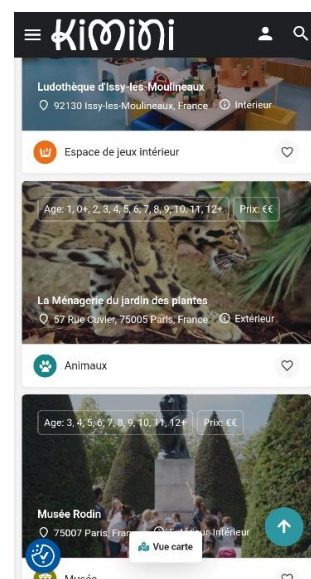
Kimini

Ludothèque d'Issy-les-Moulineaux

92130 Issy-les-Moulineaux, France Intérieur

Espace de jeux intérieur

Age: 1, 0+, 2, 3, 4, 5, 6, 7, 8, 9, 10, 11, 12+ Prix: €€

La Ménagerie du jardin des plantes

57 Rue Cuvier, 75005 Paris, France Extérieur

Animaux

Age: 3, 4, 5, 6, 7, 8, 9, 10, 11, 12+ Prix: €€

Musée Rodin

75007 Paris, Fran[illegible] Intérieur

Vue carte

Musée